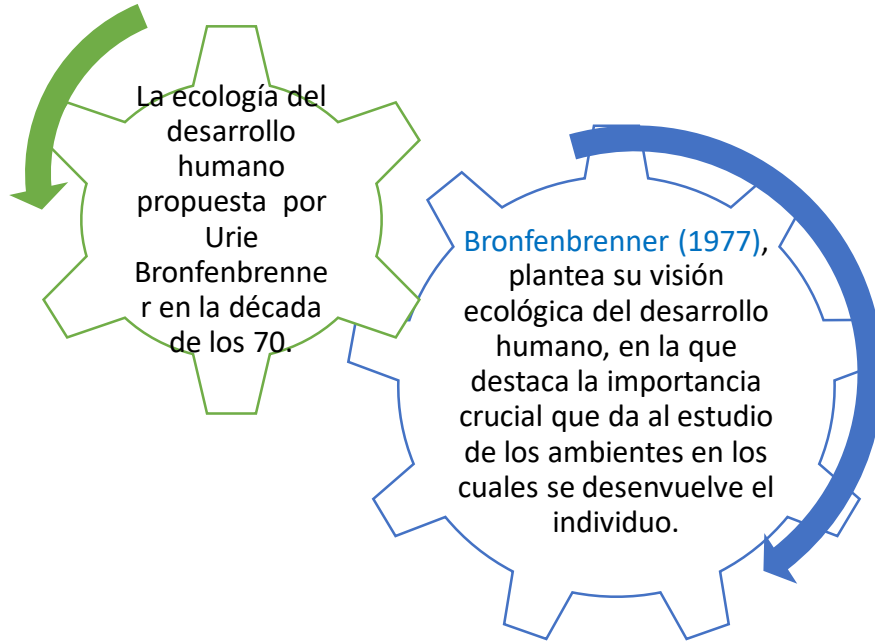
La ecología del desarrollo humano propuesta por Urie Bronfenbrenner en la década de los 70.

Bronfenbrenner (1977), plantea su visión ecológica del desarrollo humano, en la que destaca la importancia crucial que da al estudio de los ambientes en los cuales se desenvuelve el individuo.